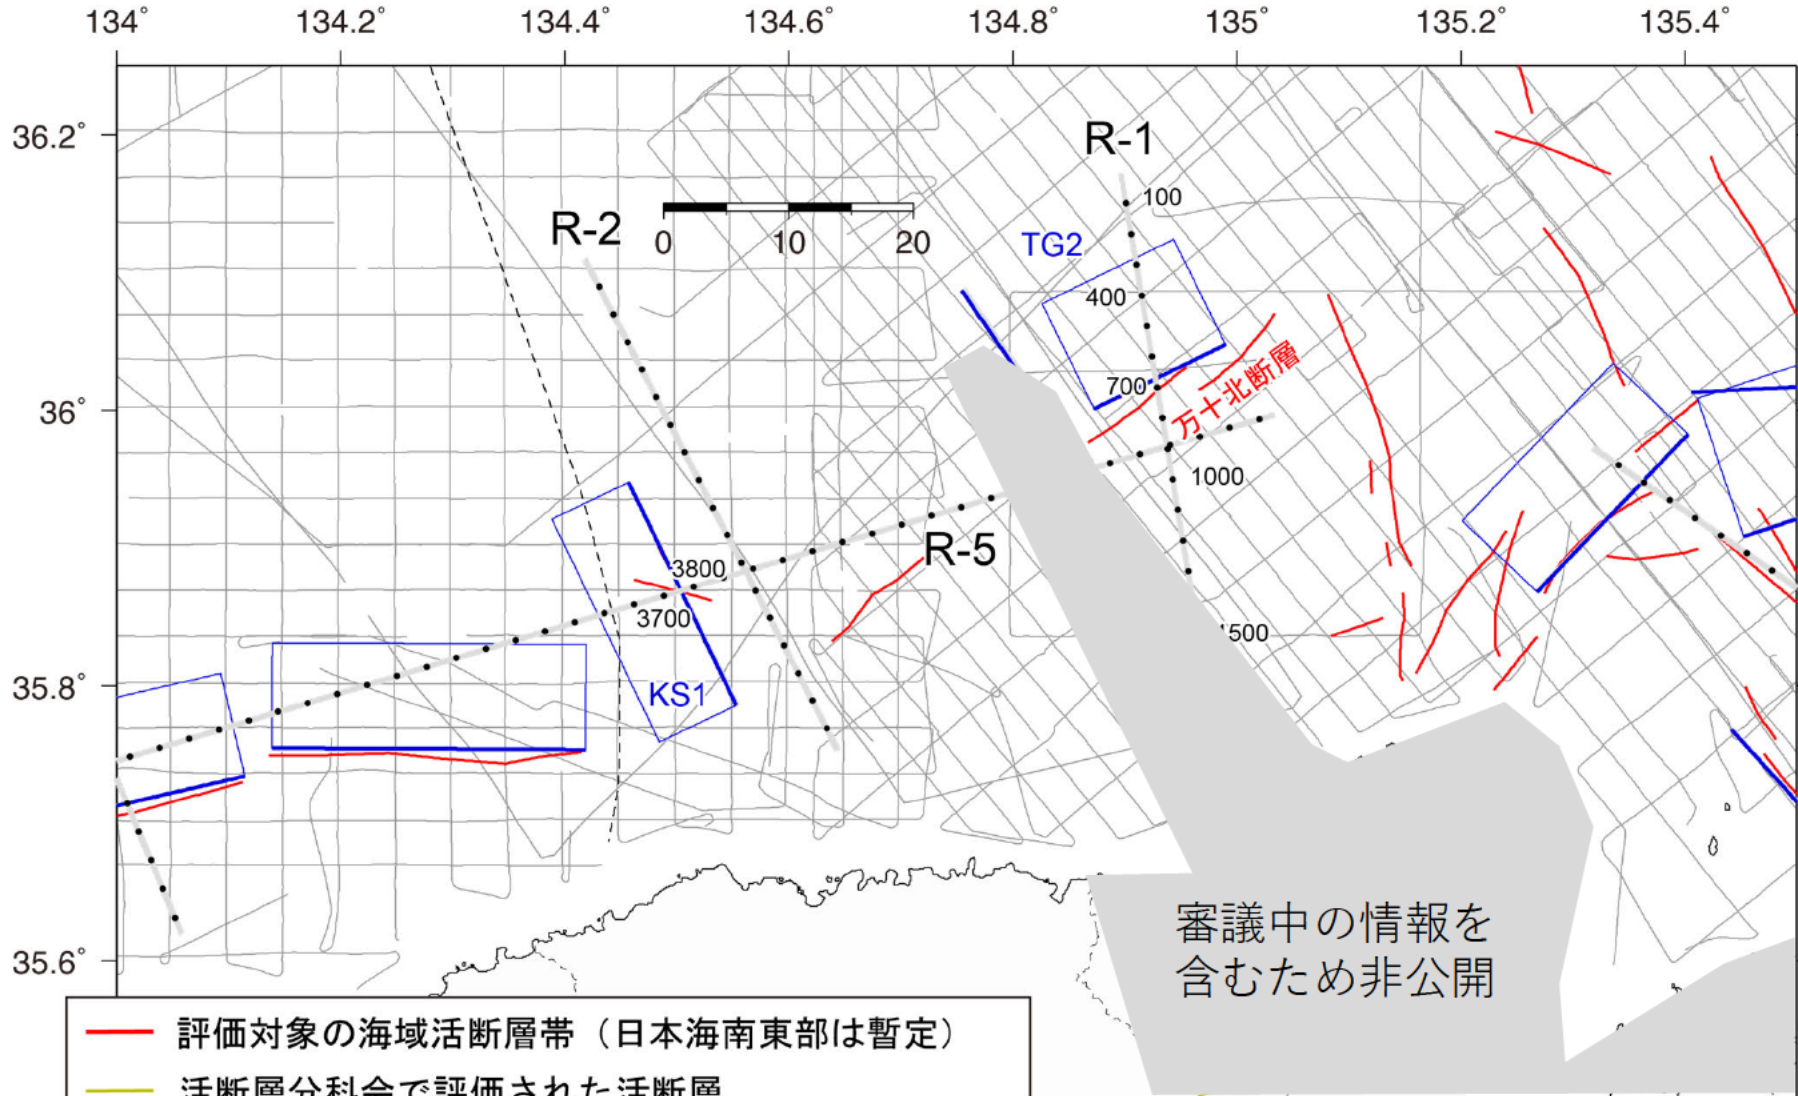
134° 134.2° 134.4° 134.6° 134.8° 135° 135.2° 135.4°

36.2°

36°

35.8°

35.6°

R-1

100

R-2

0 10 20

TG2

400

700

万十北断層

1000

R-5

3800

3700

KS1

1500

審議中の情報を含むため非公開

評価対象の海域活断層帯（日本海南東部は暫定）

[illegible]